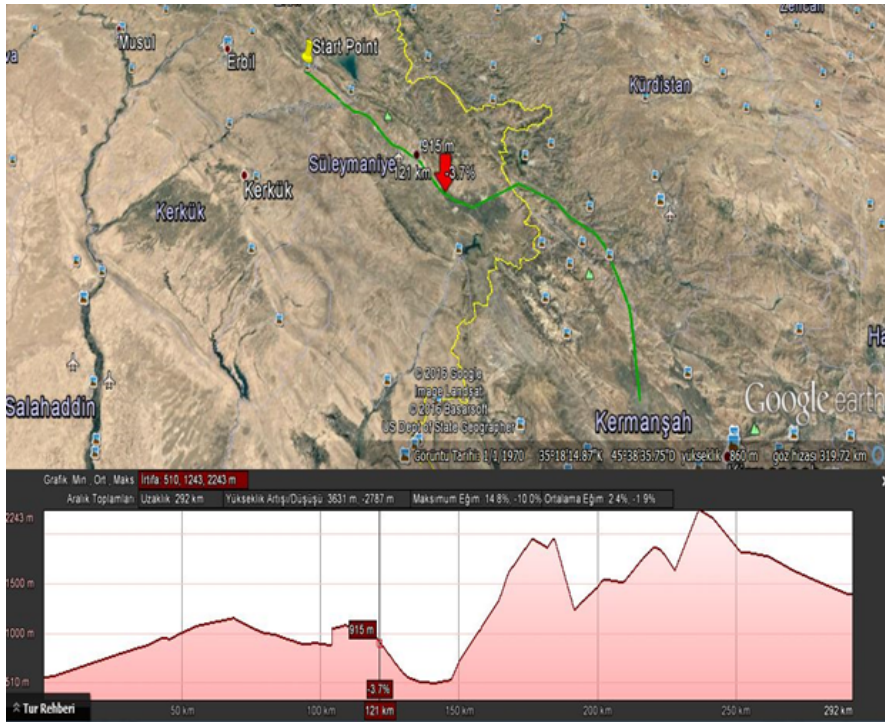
Zencan
va
Musul
Erbil
Start Point
Kürdistan
915 m
Süleymaniye
121 km
-3.7%
Kerkük
Kerkük
© 2016 Google
Image Landsat
© 2016 Basarsoft
US Dept of State Geographer
Salahaddin
Kermanşah
Google earth
Ha
Görüntü Tarihi: 1/1/1970 35°18'14.87" K 45°38'35.75" D yükseklik 860 m göz hizası 319.72 km
Grafik: Min , Ort , Maks: İrtifa: 510, 1243, 2243 m
Aralık Toplamları: Uzaklık: 292 km Yükseklik Artışı/Düşüşü: 3631 m, -2787 m Maksimum Eğim: 14.8%, -10.0% Ortalama Eğim: 2.4%, -1.9%
2243 m
1500 m
1000 m
510 m
915 m
-3.7%
Tur Rehberi
50 km
100 km
121 km
150 km
200 km
250 km
292 km